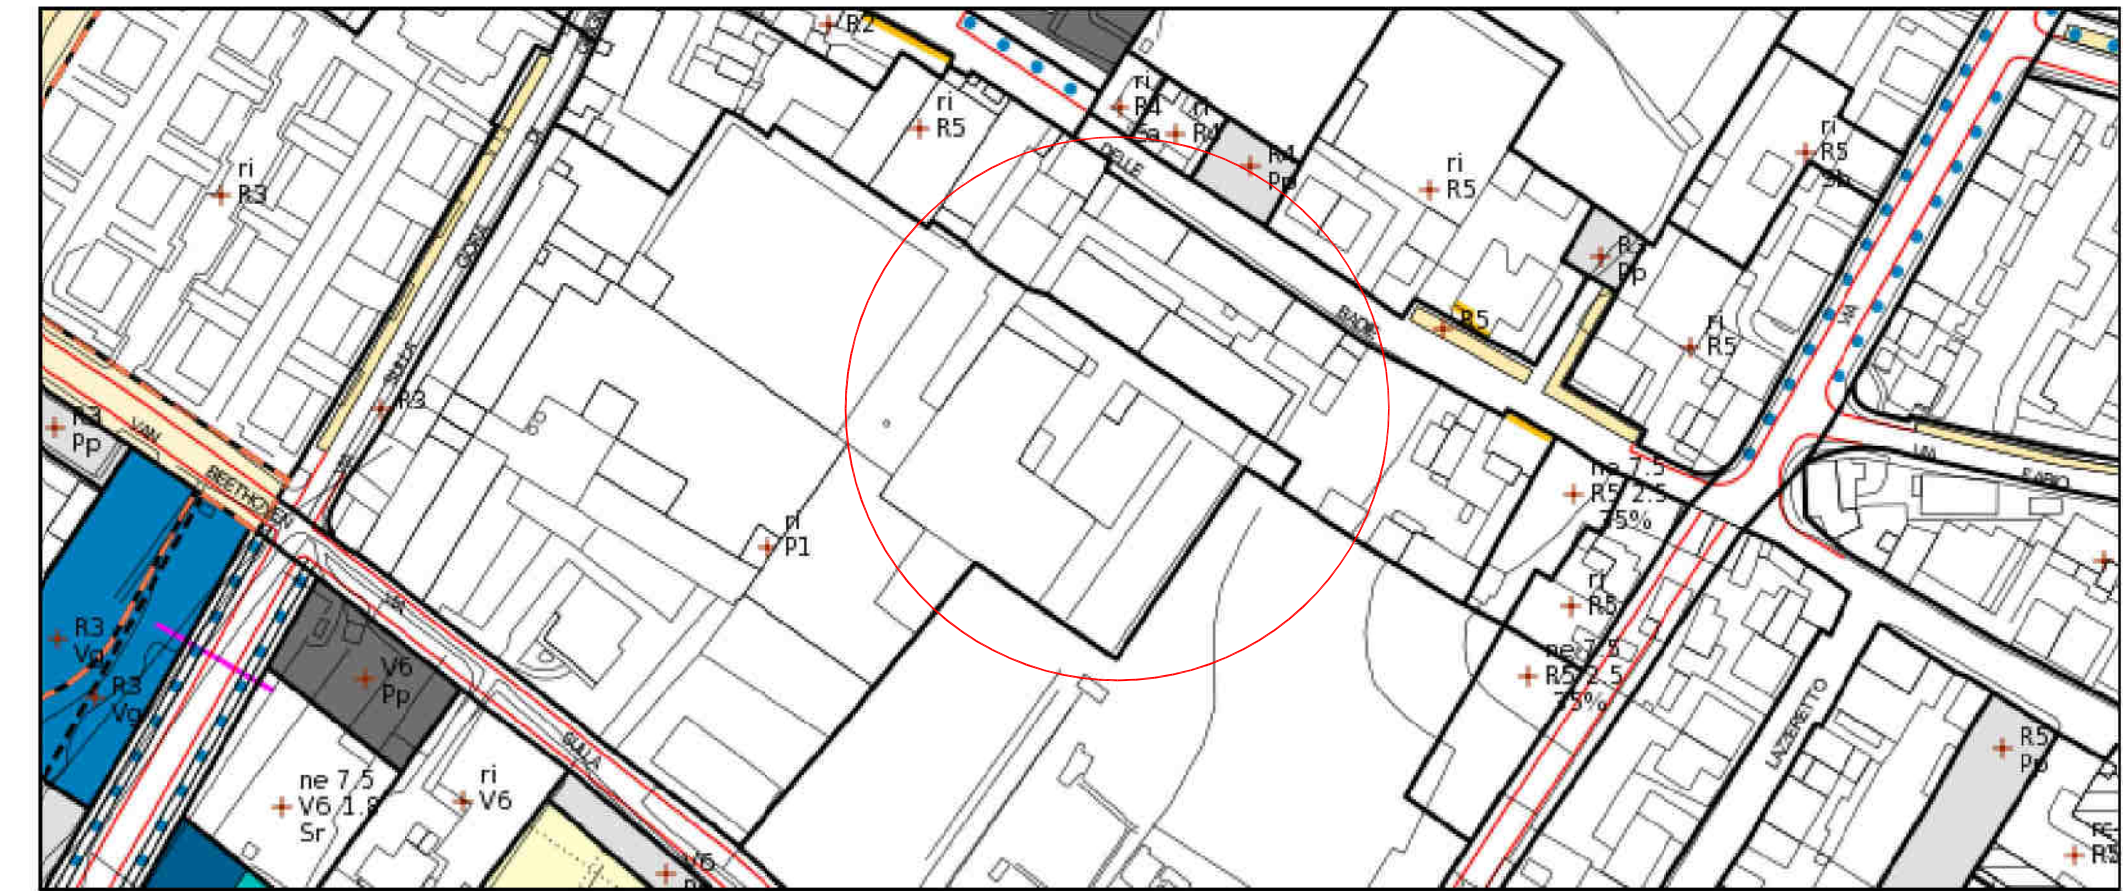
R2
ri
R5
ri
R4
Fa
ri
R4
R4
Pp
ri
R5
ri
R5
Sb
ri
R3
R3
Pp
R5
ri
R5
R3
R3
Pp
VIA
BEETHOVEN
ri
P1
ne 7.5
R5 2.5
75%
ri
R5
ne 7.5
R5 2.5
75%
R3
Vg
R3
Vg
V6
Pp
ne 7.5
V6 1.8
Sr
ri
V6
V6
R5
Pp
DELLE
BADIA
VIA
VIA
FABIO
LAZZERETTO
R5
FR